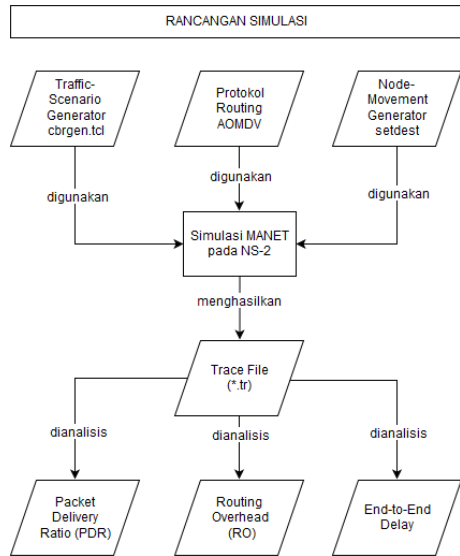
RANCANGAN SIMULASI

Traffic-Scenario Generator cbrgen.tcl

Protokol Routing AOMDV

Node-Movement Generator setdest

digunakan

digunakan

digunakan

Simulasi MANET pada NS-2

menghasilkan

Trace File (*.tr)

dianalisis

dianalisis

dianalisis

Packet Delivery Ratio (PDR)

Routing Overhead (RO)

End-to-End Delay